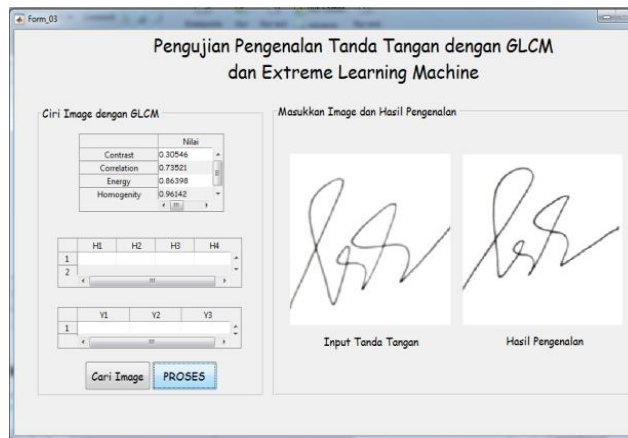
Form_03

Pengujian Pengenalan Tanda Tangan dengan GLCM dan Extreme Learning Machine

Ciri Image dengan GLCM

| | Nilai |
|---|---|
| Contrast | 0.30546 |
| Correlation | 0.73521 |
| Energy | 0.86398 |
| Homogenity | 0.96142 |

| | H1 | H2 | H3 | H4 |
|---|---|---|---|---|
| 1 | | | | |
| 2 | | | | |

| | Y1 | Y2 | Y3 |
|---|---|---|---|
| 1 | | | |

Cari Image

PROSES

Masukkan Image dan Hasil Pengenalan

Input Tanda Tangan

Hasil Pengenalan